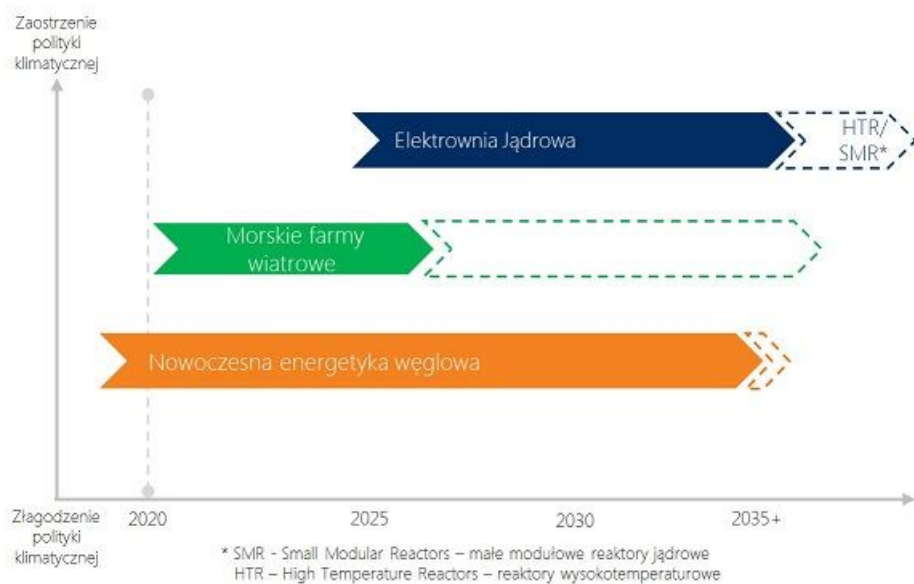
Zaostrzenie polityki klimatycznej

Elektrownia Jądrowa

HTR/ SMR*

Morskie farmy wiatrowe

Nowoczesna energetyka węglowa

Złagodzenie polityki klimatycznej

2020

2025

2030

2035+

* SMR - Small Modular Reactors – małe modułowe reaktory jądrowe
HTR – High Temperature Reactors – reaktory wysokotemperaturowe